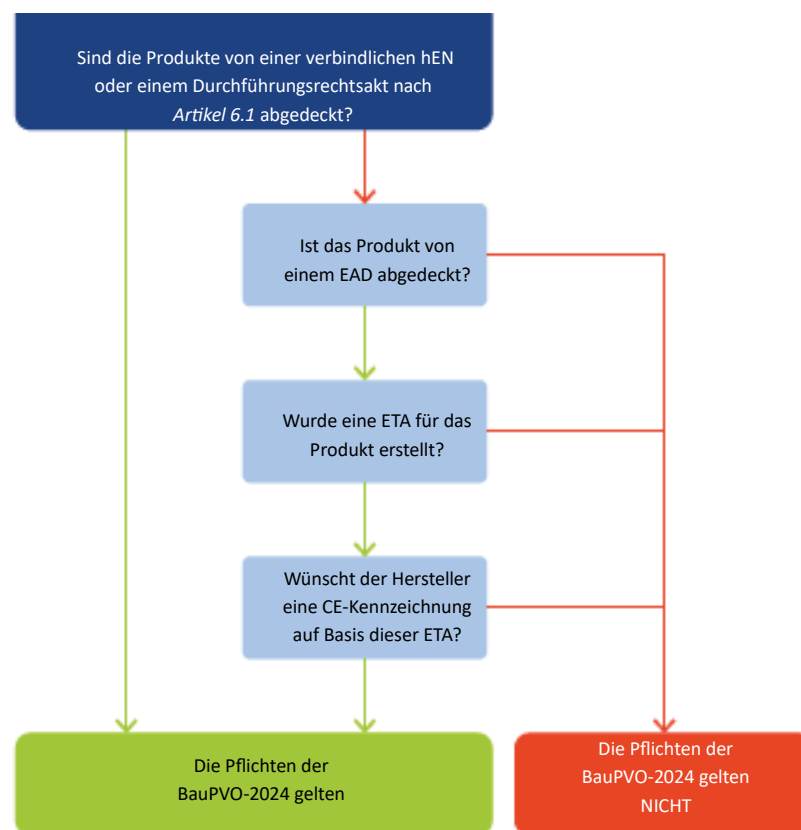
Sind die Produkte von einer verbindlichen hEN oder einem Durchführungsrechtsakt nach *Artikel 6.1* abgedeckt?

Ist das Produkt von einem EAD abgedeckt?

Wurde eine ETA für das Produkt erstellt?

Wünscht der Hersteller eine CE-Kennzeichnung auf Basis dieser ETA?

Die Pflichten der BauPVO-2024 gelten

Die Pflichten der BauPVO-2024 gelten NICHT